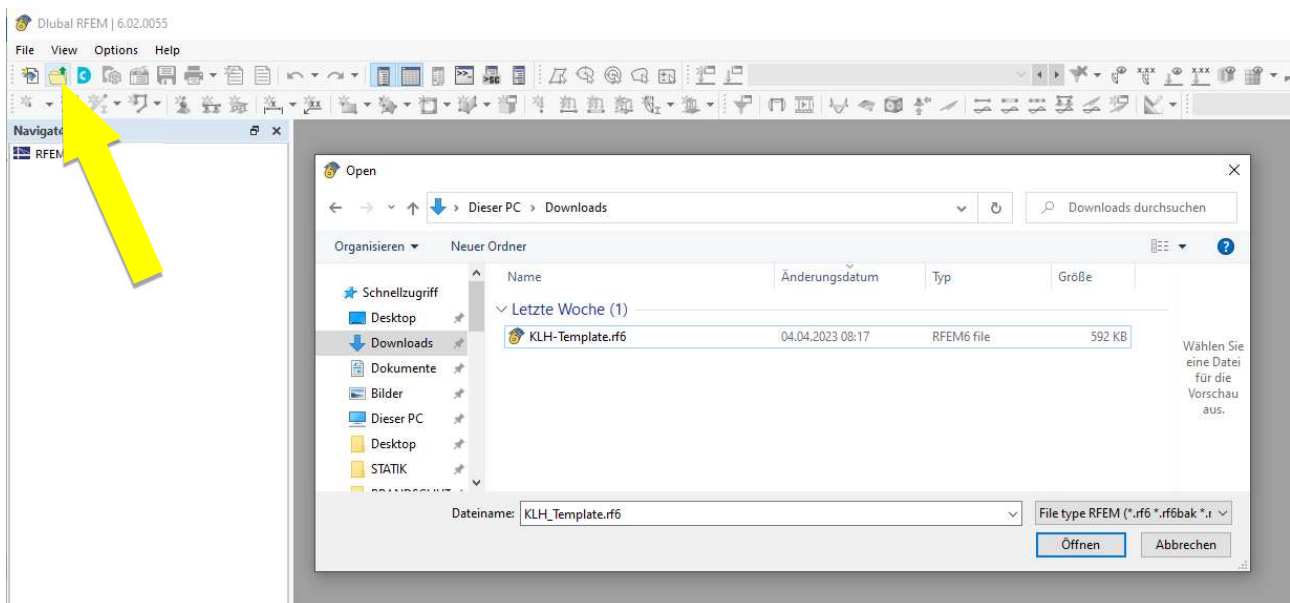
Dlubal RFEM | 6.02.0055

File View Options Help

Navigato

RFEM

Open

Dieser PC › Downloads

Downloads durchsuchen

Organisieren ▾ Neuer Ordner

Schnellzugriff
Desktop
Downloads
Dokumente
Bilder
Dieser PC
Desktop
STATIK
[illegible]

| Name | Änderungsdatum | Typ | Größe |
|---|---|---|---|
| Letzte Woche (1) | | | |
| KLH-Template.rf6 | 04.04.2023 08:17 | RFEM6 file | 592 KB |

Wählen Sie eine Datei für die Vorschau aus.

Dateiname: KLH_Template.rf6

File type RFEM (*.rf6 *.rf6bak *.r

Öffnen Abbrechen